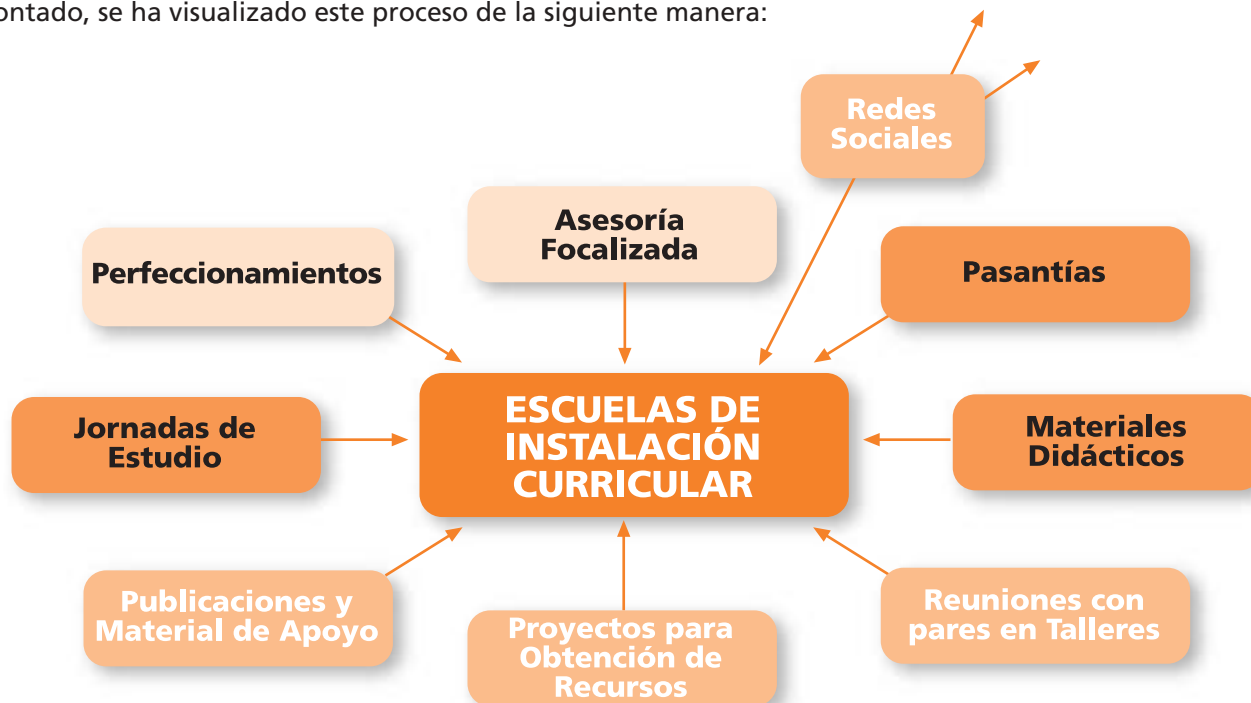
ontado, se ha visualizado este proceso de la siguiente manera:

Redes Sociales

Asesoría Focalizada

Perfeccionamientos

Pasantías

Jornadas de Estudio

ESCUELAS DE INSTALACIÓN CURRICULAR

Materiales Didácticos

Publicaciones y Material de Apoyo

Proyectos para Obtención de Recursos

Reuniones con pares en Talleres